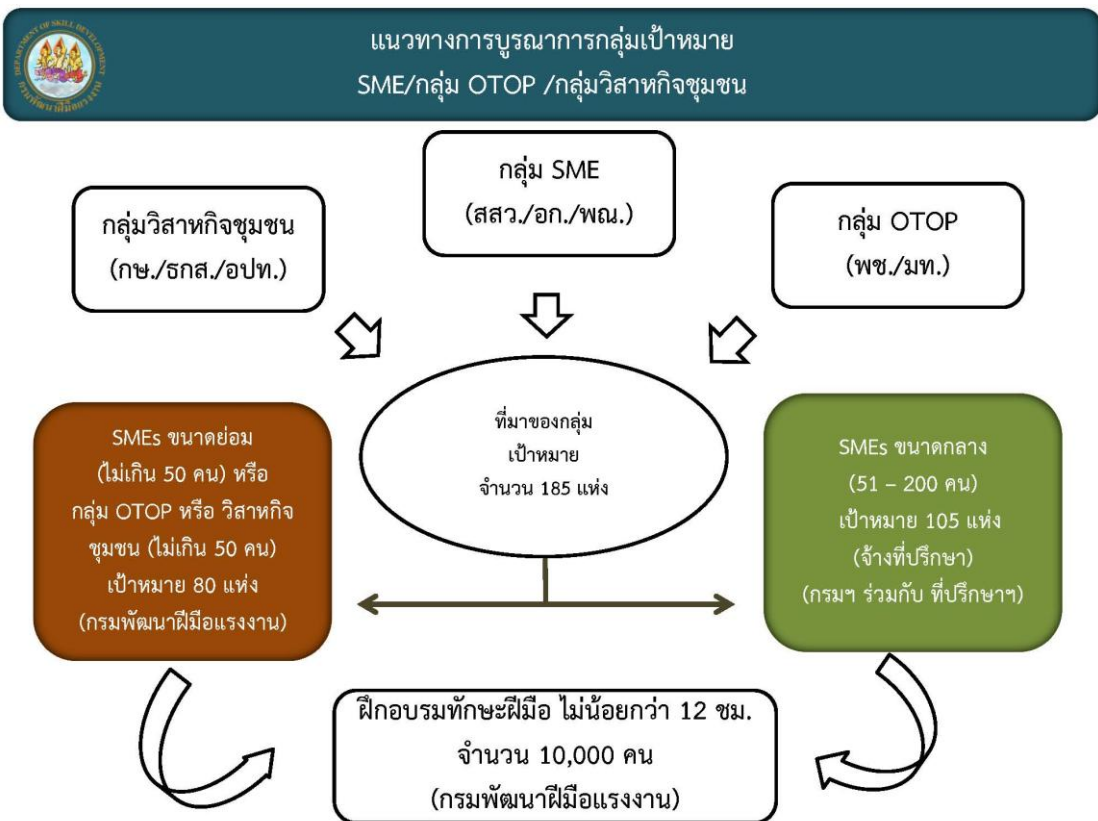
แนวทางการบูรณาการกลุ่มเป้าหมาย
SME/กลุ่ม OTOP /กลุ่มวิสาหกิจชุมชน

กลุ่มวิสาหกิจชุมชน
(กษ./ธกส./อปท.)

กลุ่ม SME
(สสว./อก./พณ.)

กลุ่ม OTOP
(พช./มท.)

SMEs ขนาดย่อม
(ไม่เกิน 50 คน) หรือ
กลุ่ม OTOP หรือ วิสาหกิจชุมชน (ไม่เกิน 50 คน)
เป้าหมาย 80 แห่ง
(กรมพัฒนาฝีมือแรงงาน)

ที่มาของกลุ่ม
เป้าหมาย
จำนวน 185 แห่ง

SMEs ขนาดกลาง
(51 – 200 คน)
เป้าหมาย 105 แห่ง
(จ้างที่ปรึกษา)
(กรมฯ ร่วมกับ ที่ปรึกษาฯ)

ฝึกอบรมทักษะฝีมือ ไม่น้อยกว่า 12 ชม.
จำนวน 10,000 คน
(กรมพัฒนาฝีมือแรงงาน)